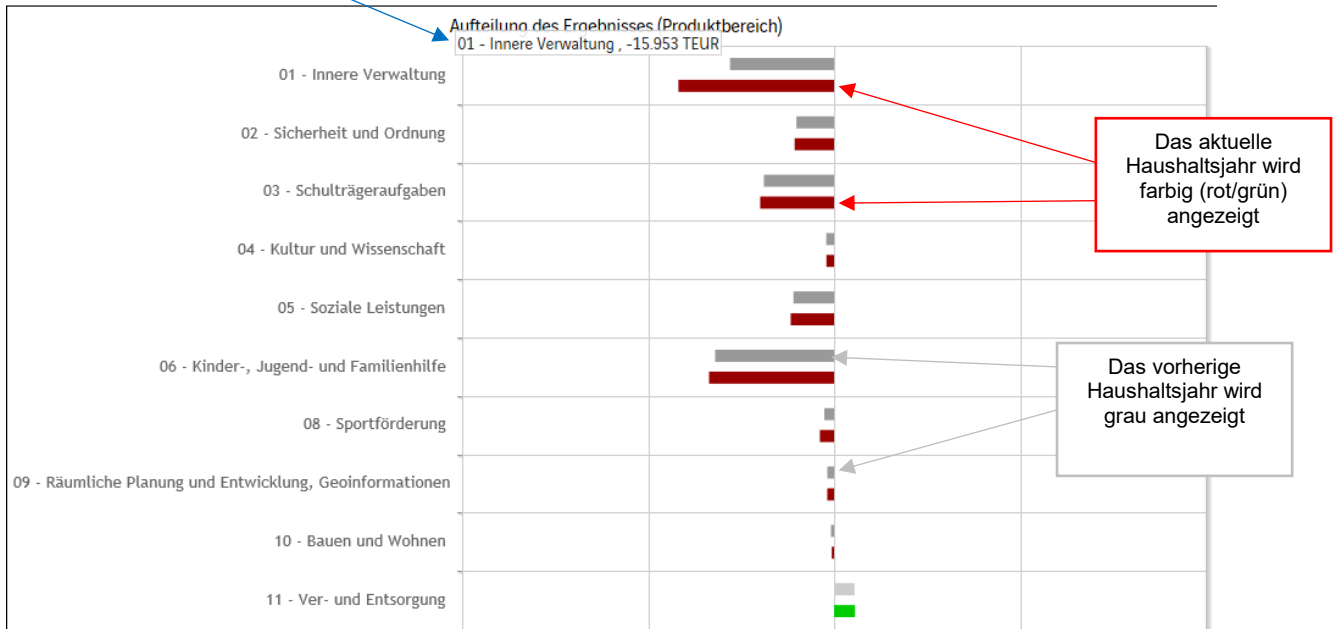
Aufteilung des Ergebnisses (Produktbereich)

01 - Innere Verwaltung , -15.953 TEUR

01 - Innere Verwaltung

02 - Sicherheit und Ordnung

03 - Schulträgeraufgaben

04 - Kultur und Wissenschaft

05 - Soziale Leistungen

06 - Kinder-, Jugend- und Familienhilfe

08 - Sportförderung

09 - Räumliche Planung und Entwicklung, Geoinformationen

10 - Bauen und Wohnen

11 - Ver- und Entsorgung

Das aktuelle Haushaltsjahr wird farbig (rot/grün) angezeigt

Das vorherige Haushaltsjahr wird grau angezeigt